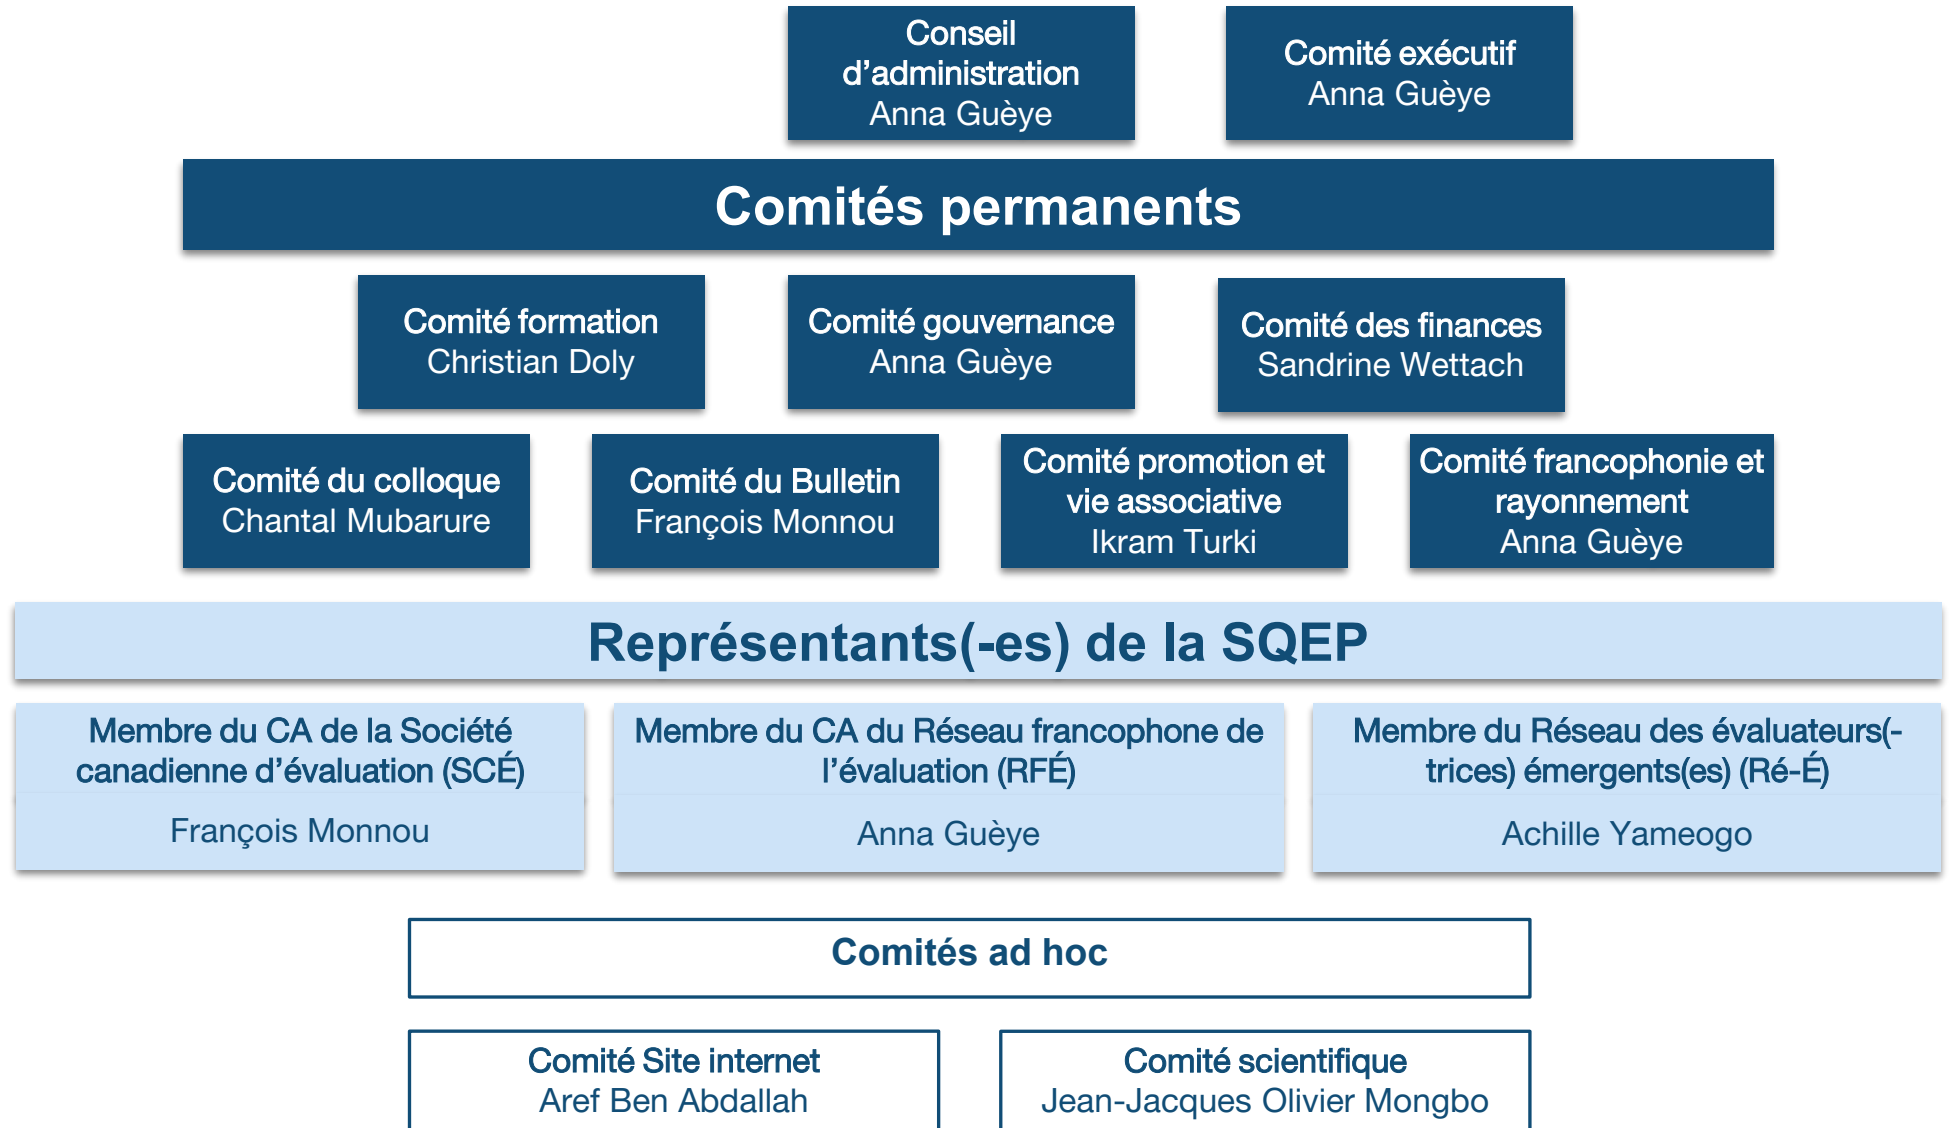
Conseil d'administration
Anna Guèye

Comité exécutif
Anna Guèye

Comités permanents

Comité formation
Christian Doly

Comité gouvernance
Anna Guèye

Comité des finances
Sandrine Wettach

Comité du colloque
Chantal Mubarure

Comité du Bulletin
François Monnou

Comité promotion et vie associative
Ikram Turki

Comité francophonie et rayonnement
Anna Guèye

Représentants(-es) de la SQEP

Membre du CA de la Société canadienne d'évaluation (SCÉ)
François Monnou

Membre du CA du Réseau francophone de l'évaluation (RFÉ)
Anna Guèye

Membre du Réseau des évaluateurs(-trices) émergents(es) (Ré-É)
Achille Yameogo

Comités ad hoc

Comité Site internet
Aref Ben Abdallah

Comité scientifique
Jean-Jacques Olivier Mongbo